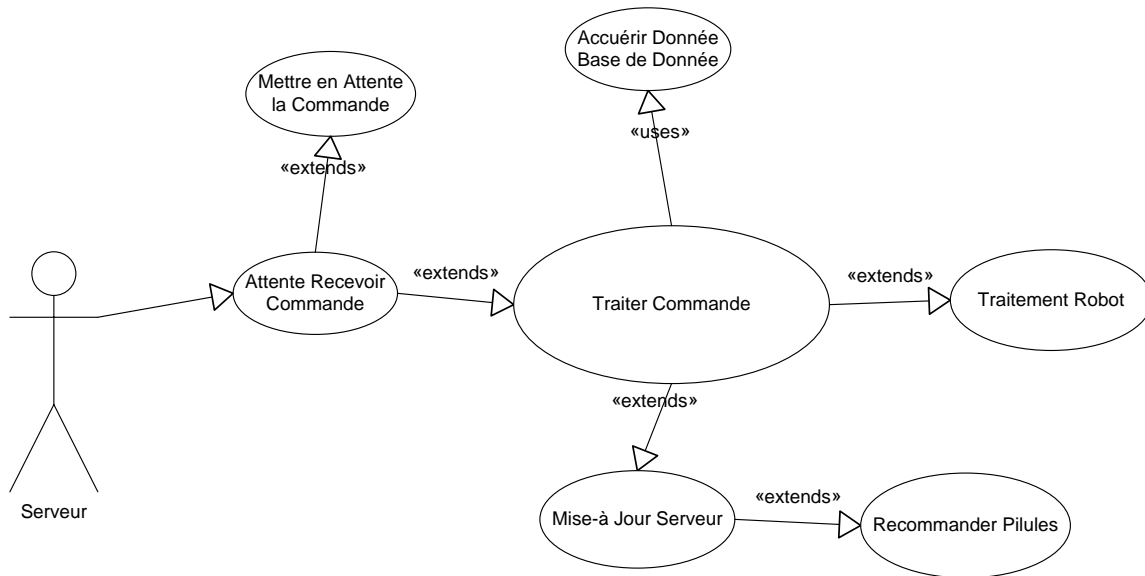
Accuérir Donnée Base de Donnée

Mettre en Attente la Commande

«uses»

«extends»

Attente Recevoir Commande

«extends»

Traiter Commande

«extends»

Traitement Robot

Serveur

«extends»

Mise-à Jour Serveur

«extends»

Recommander Pilules